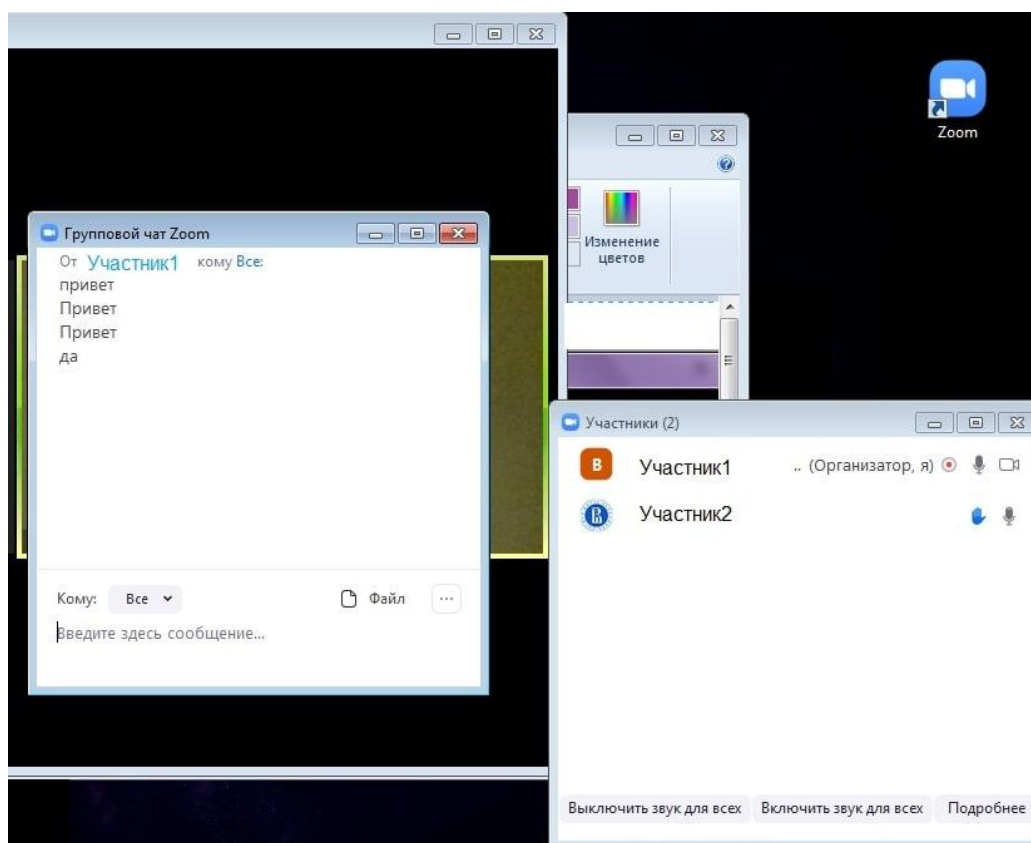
Zoom

Изменение цветов

Групповой чат Zoom

От Участник1 кому Все:
привет
Привет
Привет
да

Кому: Все
Файл
...
Введите здесь сообщение...

Участники (2)

B Участник1 .. (Организатор, я)
Участник2

Выключить звук для всех
Включить звук для всех
Подробнее